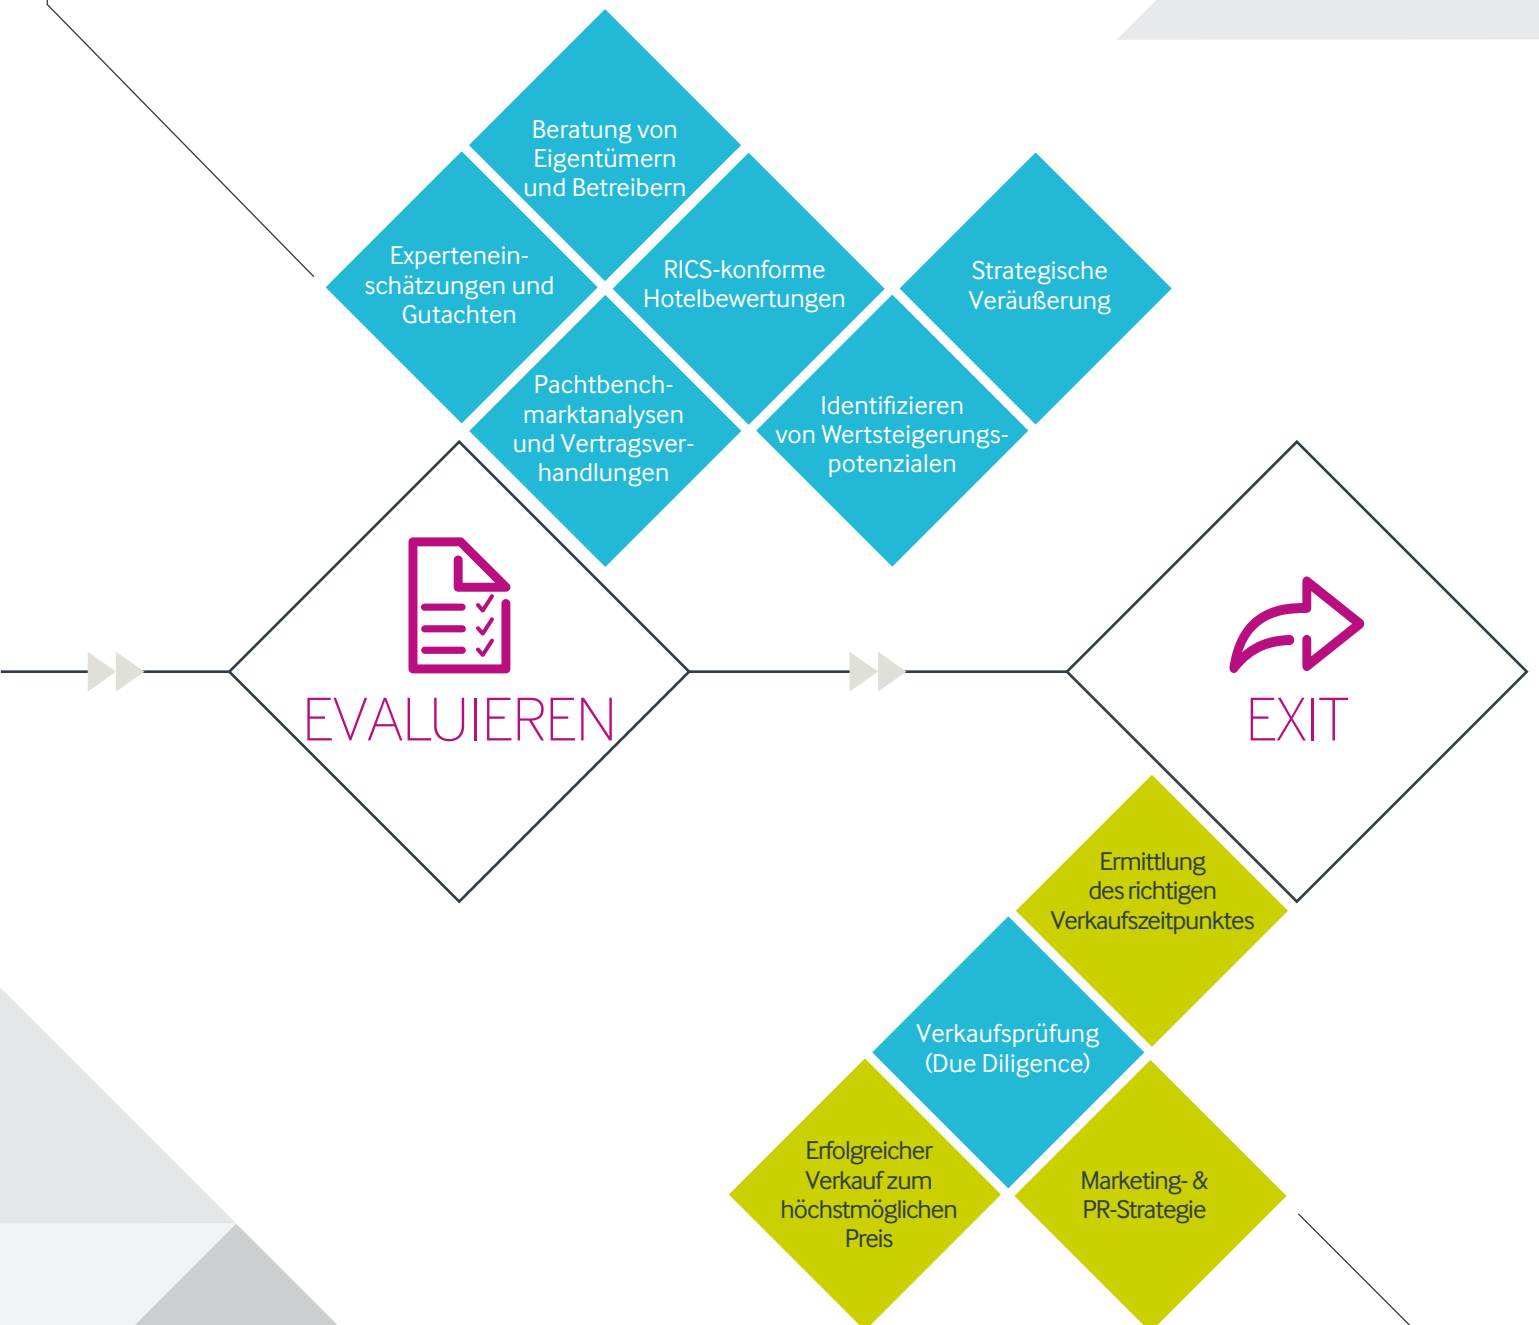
Beratung von Eigentümern und Betreibern

Experteneinschätzungen und Gutachten

RICS-konforme Hotelbewertungen

Strategische Veräußerung

Pachtbenchmarktanalysen und Vertragsverhandlungen

Identifizieren von Wertsteigerungspotenzialen

EVALUIEREN

EXIT

Ermittlung des richtigen Verkaufszeitpunktes

Verkaufsprüfung (Due Diligence)

Erfolgreicher Verkauf zum höchstmöglichen Preis

Marketing- & PR-Strategie